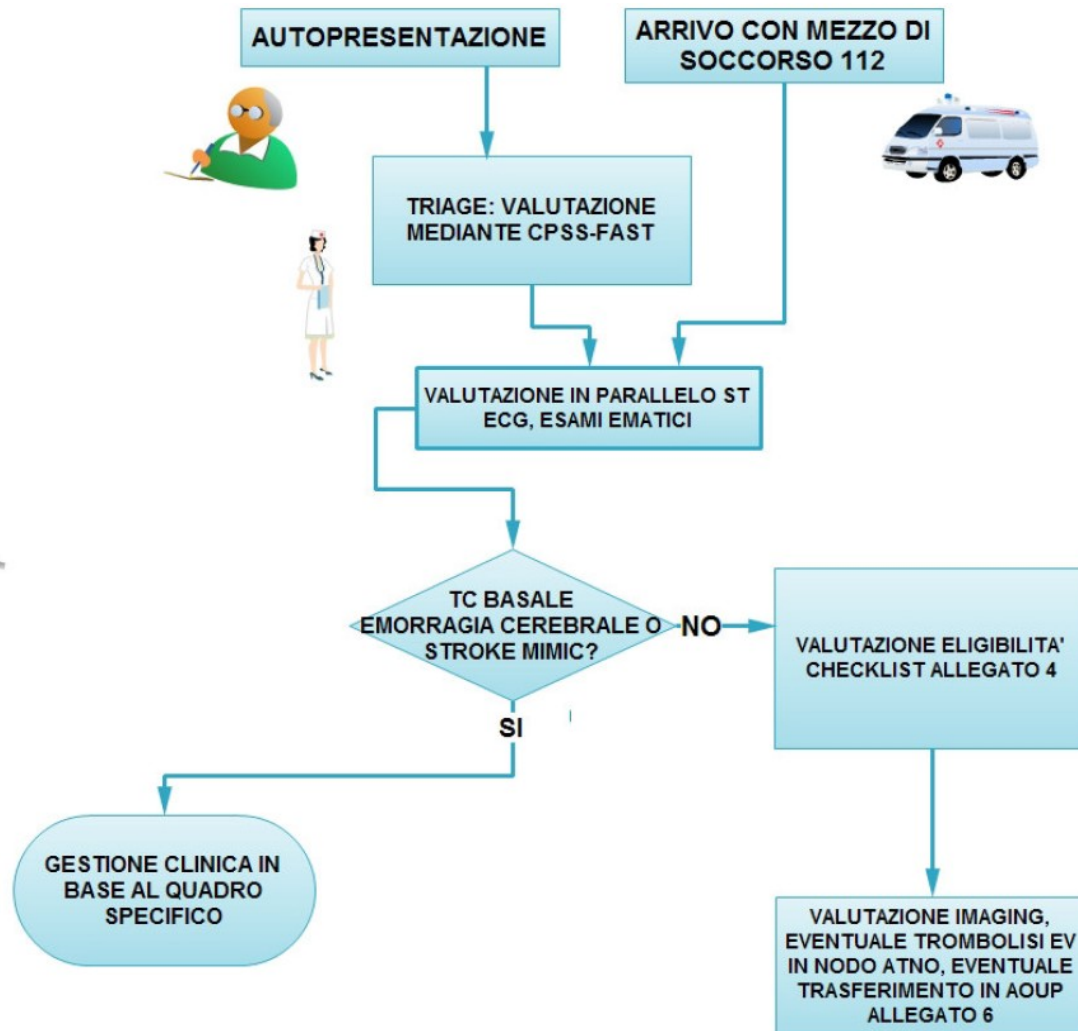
AUTOPRESENTAZIONE

ARRIVO CON MEZZO DI SOCCORSO 112

TRIAGE: VALUTAZIONE MEDIANTE CPSS-FAST

VALUTAZIONE IN PARALLELO ST ECG, ESAMI EMATICI

TC BASALE EMORRAGIA CEREBRALE O STROKE MIMIC?

NO

VALUTAZIONE ELIGIBILITA' CHECKLIST ALLEGATO 4

SI

GESTIONE CLINICA IN BASE AL QUADRO SPECIFICO

VALUTAZIONE IMAGING, EVENTUALE TROMBOLISI EV IN NODO ATNO, EVENTUALE TRASFERIMENTO IN AOUP ALLEGATO 6